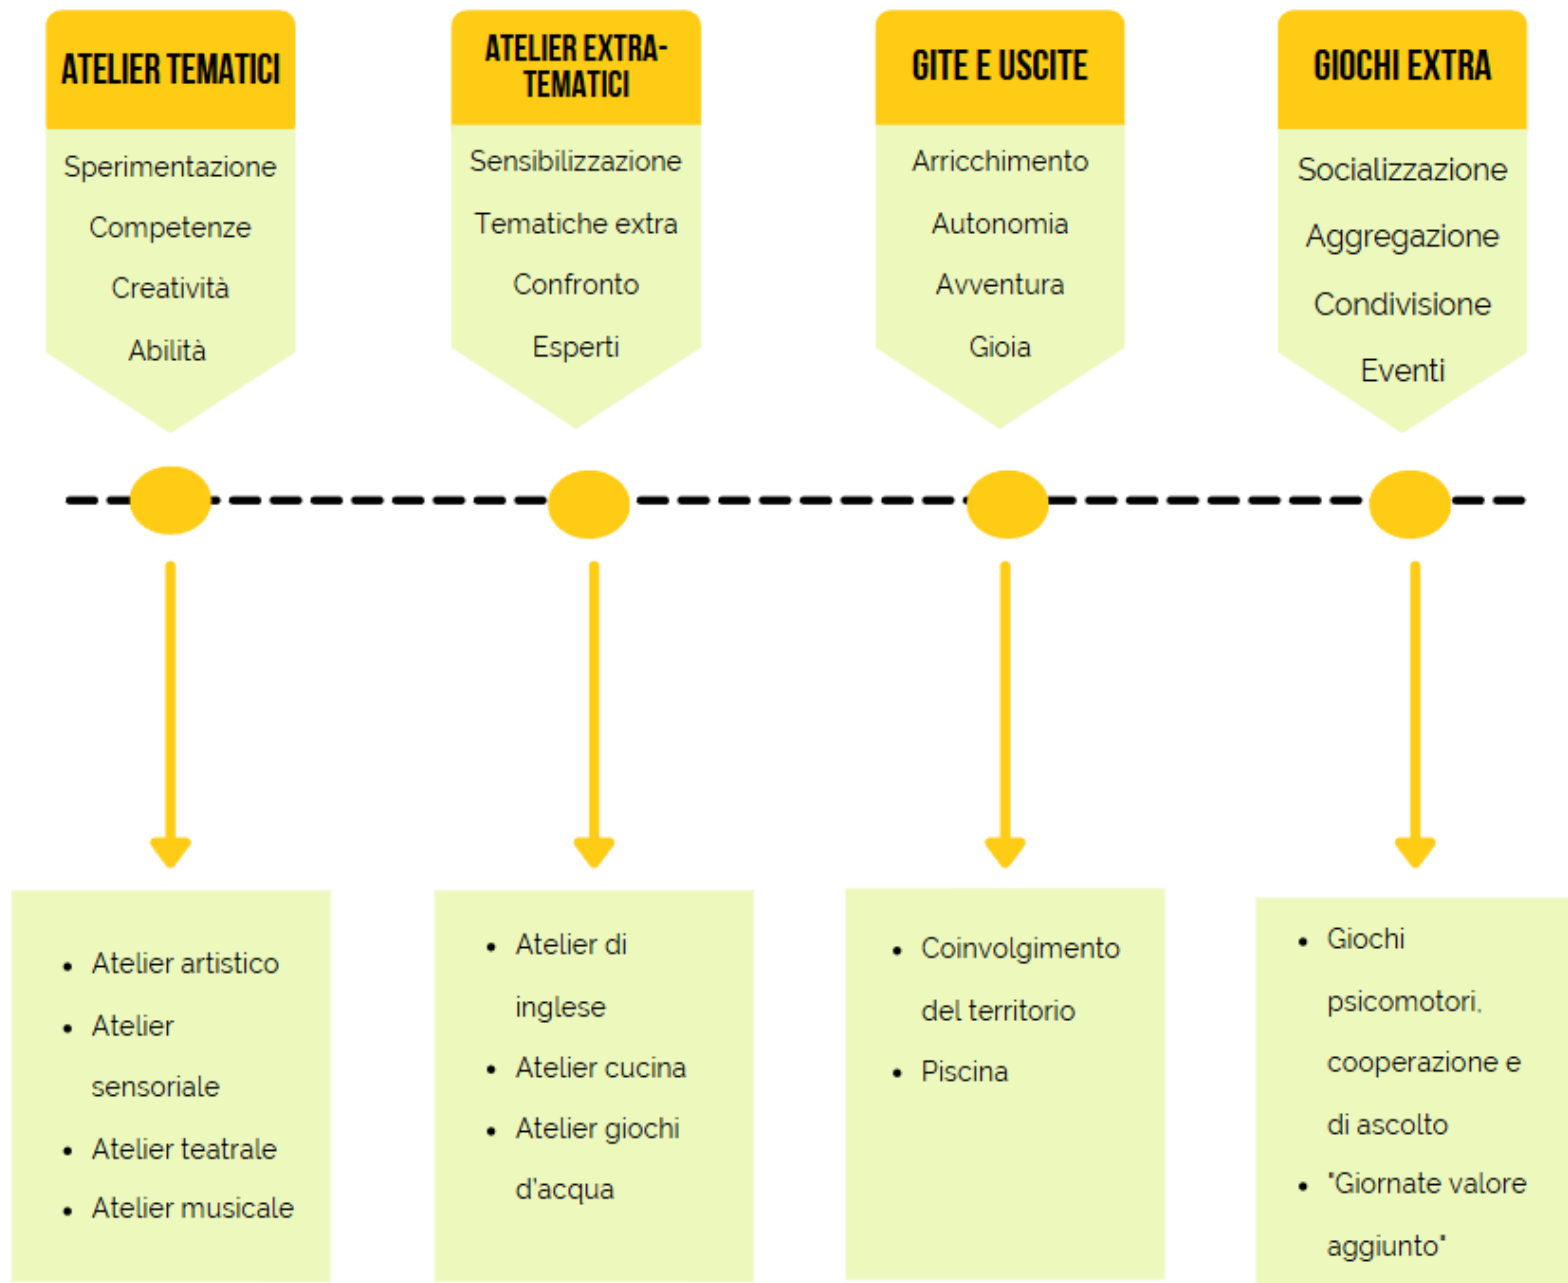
ATELIER TEMATICI

Sperimentazione
Competenze
Creatività
Abilità

ATELIER EXTRA-TEMATICI

Sensibilizzazione
Tematiche extra
Confronto
Esperti

GITE E USCITE

Arricchimento
Autonomia
Avventura
Gioia

GIOCHI EXTRA

Socializzazione
Aggregazione
Condivisione
Eventi

- Atelier artistico
- Atelier sensoriale
- Atelier teatrale
- Atelier musicale

- Atelier di inglese
- Atelier cucina
- Atelier giochi d'acqua

- Coinvolgimento del territorio
- Piscina

- Giochi psicomotori, cooperazione e di ascolto
- "Giornate valore aggiunto"